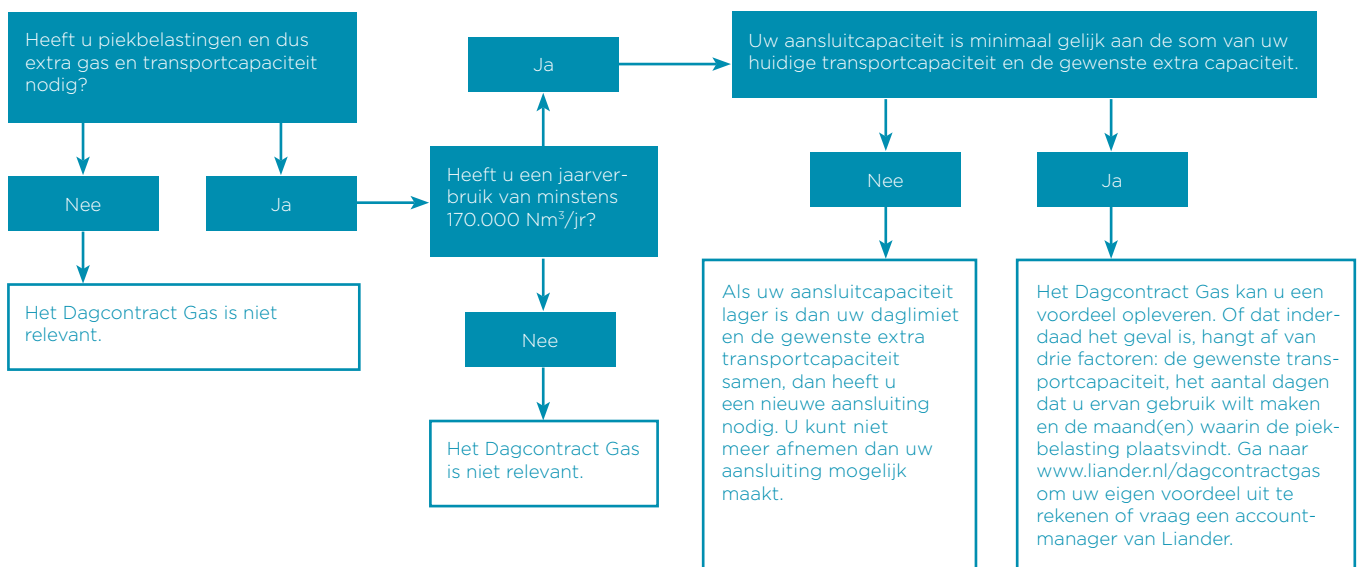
Heeft u piekbelastingen en dus extra gas en transportcapaciteit nodig?

Nee

Ja

Het Dagcontract Gas is niet relevant.

Heeft u een jaarverbruik van minstens 170.000 Nm$^3$/jr?

Ja

Nee

Het Dagcontract Gas is niet relevant.

Uw aansluitcapaciteit is minimaal gelijk aan de som van uw huidige transportcapaciteit en de gewenste extra capaciteit.

Nee

Ja

Als uw aansluitcapaciteit lager is dan uw daglimiet en de gewenste extra transportcapaciteit samen, dan heeft u een nieuwe aansluiting nodig. U kunt niet meer afnemen dan uw aansluiting mogelijk maakt.

Het Dagcontract Gas kan u een voordeel opleveren. Of dat inderdaad het geval is, hangt af van drie factoren: de gewenste transportcapaciteit, het aantal dagen dat u ervan gebruik wilt maken en de maand(en) waarin de piekbelasting plaatsvindt. Ga naar www.liander.nl/dagcontractgas om uw eigen voordeel uit te rekenen of vraag een accountmanager van Liander.